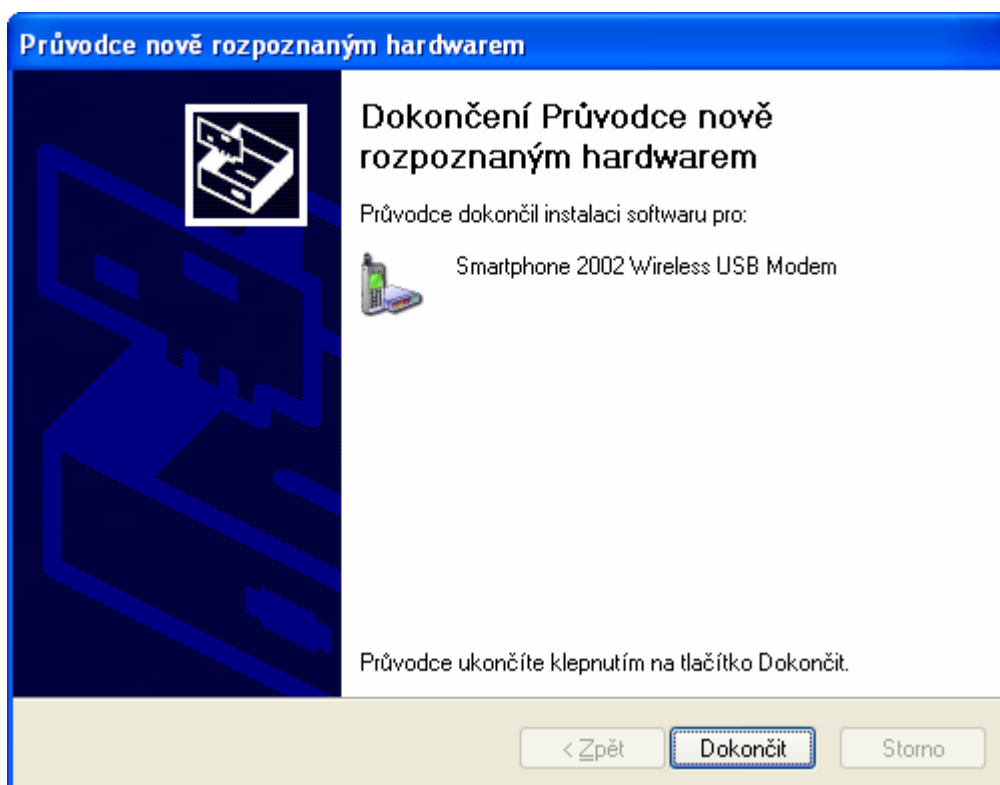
Průvodce nově rozpoznaným hardwarem

Dokončení Průvodce nově rozpoznaným hardwarem

Průvodce dokončil instalaci softwaru pro:

Smartphone 2002 Wireless USB Modem

Průvodce ukončíte klepnutím na tlačítko Dokončit.

< Zpět
Dokončit
Storno